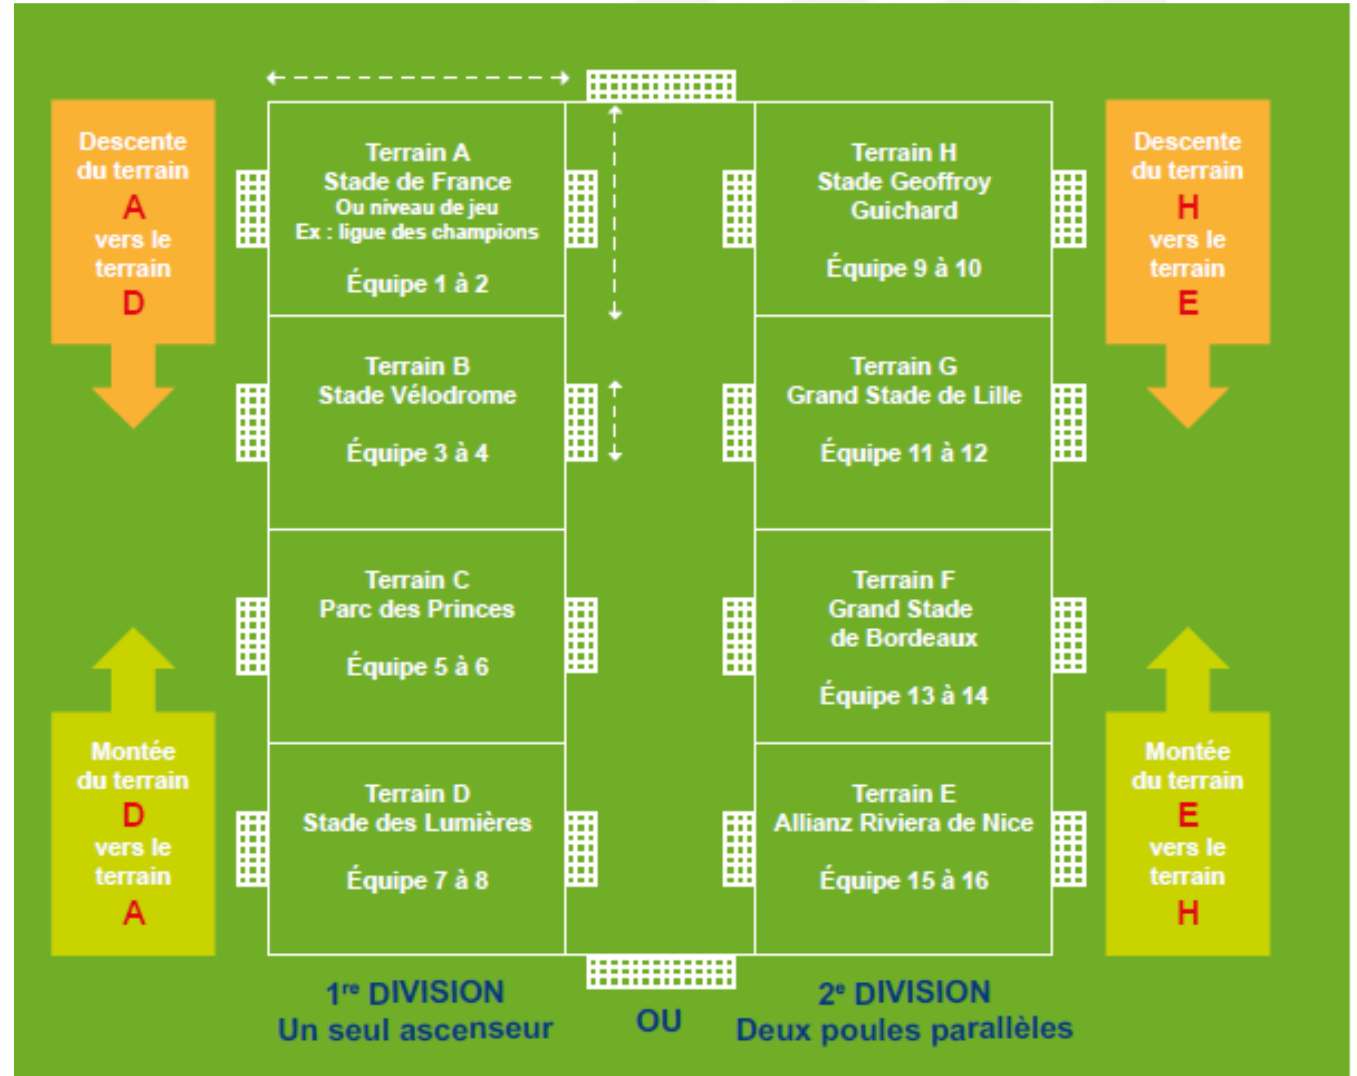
Descente du terrain A vers le terrain D

Terrain A
Stade de France
Ou niveau de jeu
Ex : ligue des champions

Équipe 1 à 2

Terrain H
Stade Geoffroy Guichard

Équipe 9 à 10

Descente du terrain H vers le terrain E

Terrain B
Stade Vélodrome

Équipe 3 à 4

Terrain G
Grand Stade de Lille

Équipe 11 à 12

Terrain C
Parc des Princes

Équipe 5 à 6

Terrain F
Grand Stade de Bordeaux

Équipe 13 à 14

Montée du terrain D vers le terrain A

Terrain D
Stade des Lumières

Équipe 7 à 8

Terrain E
Allianz Riviera de Nice

Équipe 15 à 16

Montée du terrain E vers le terrain H

1$^{re}$ DIVISION
Un seul ascenseur

OU

2$^{e}$ DIVISION
Deux poules parallèles